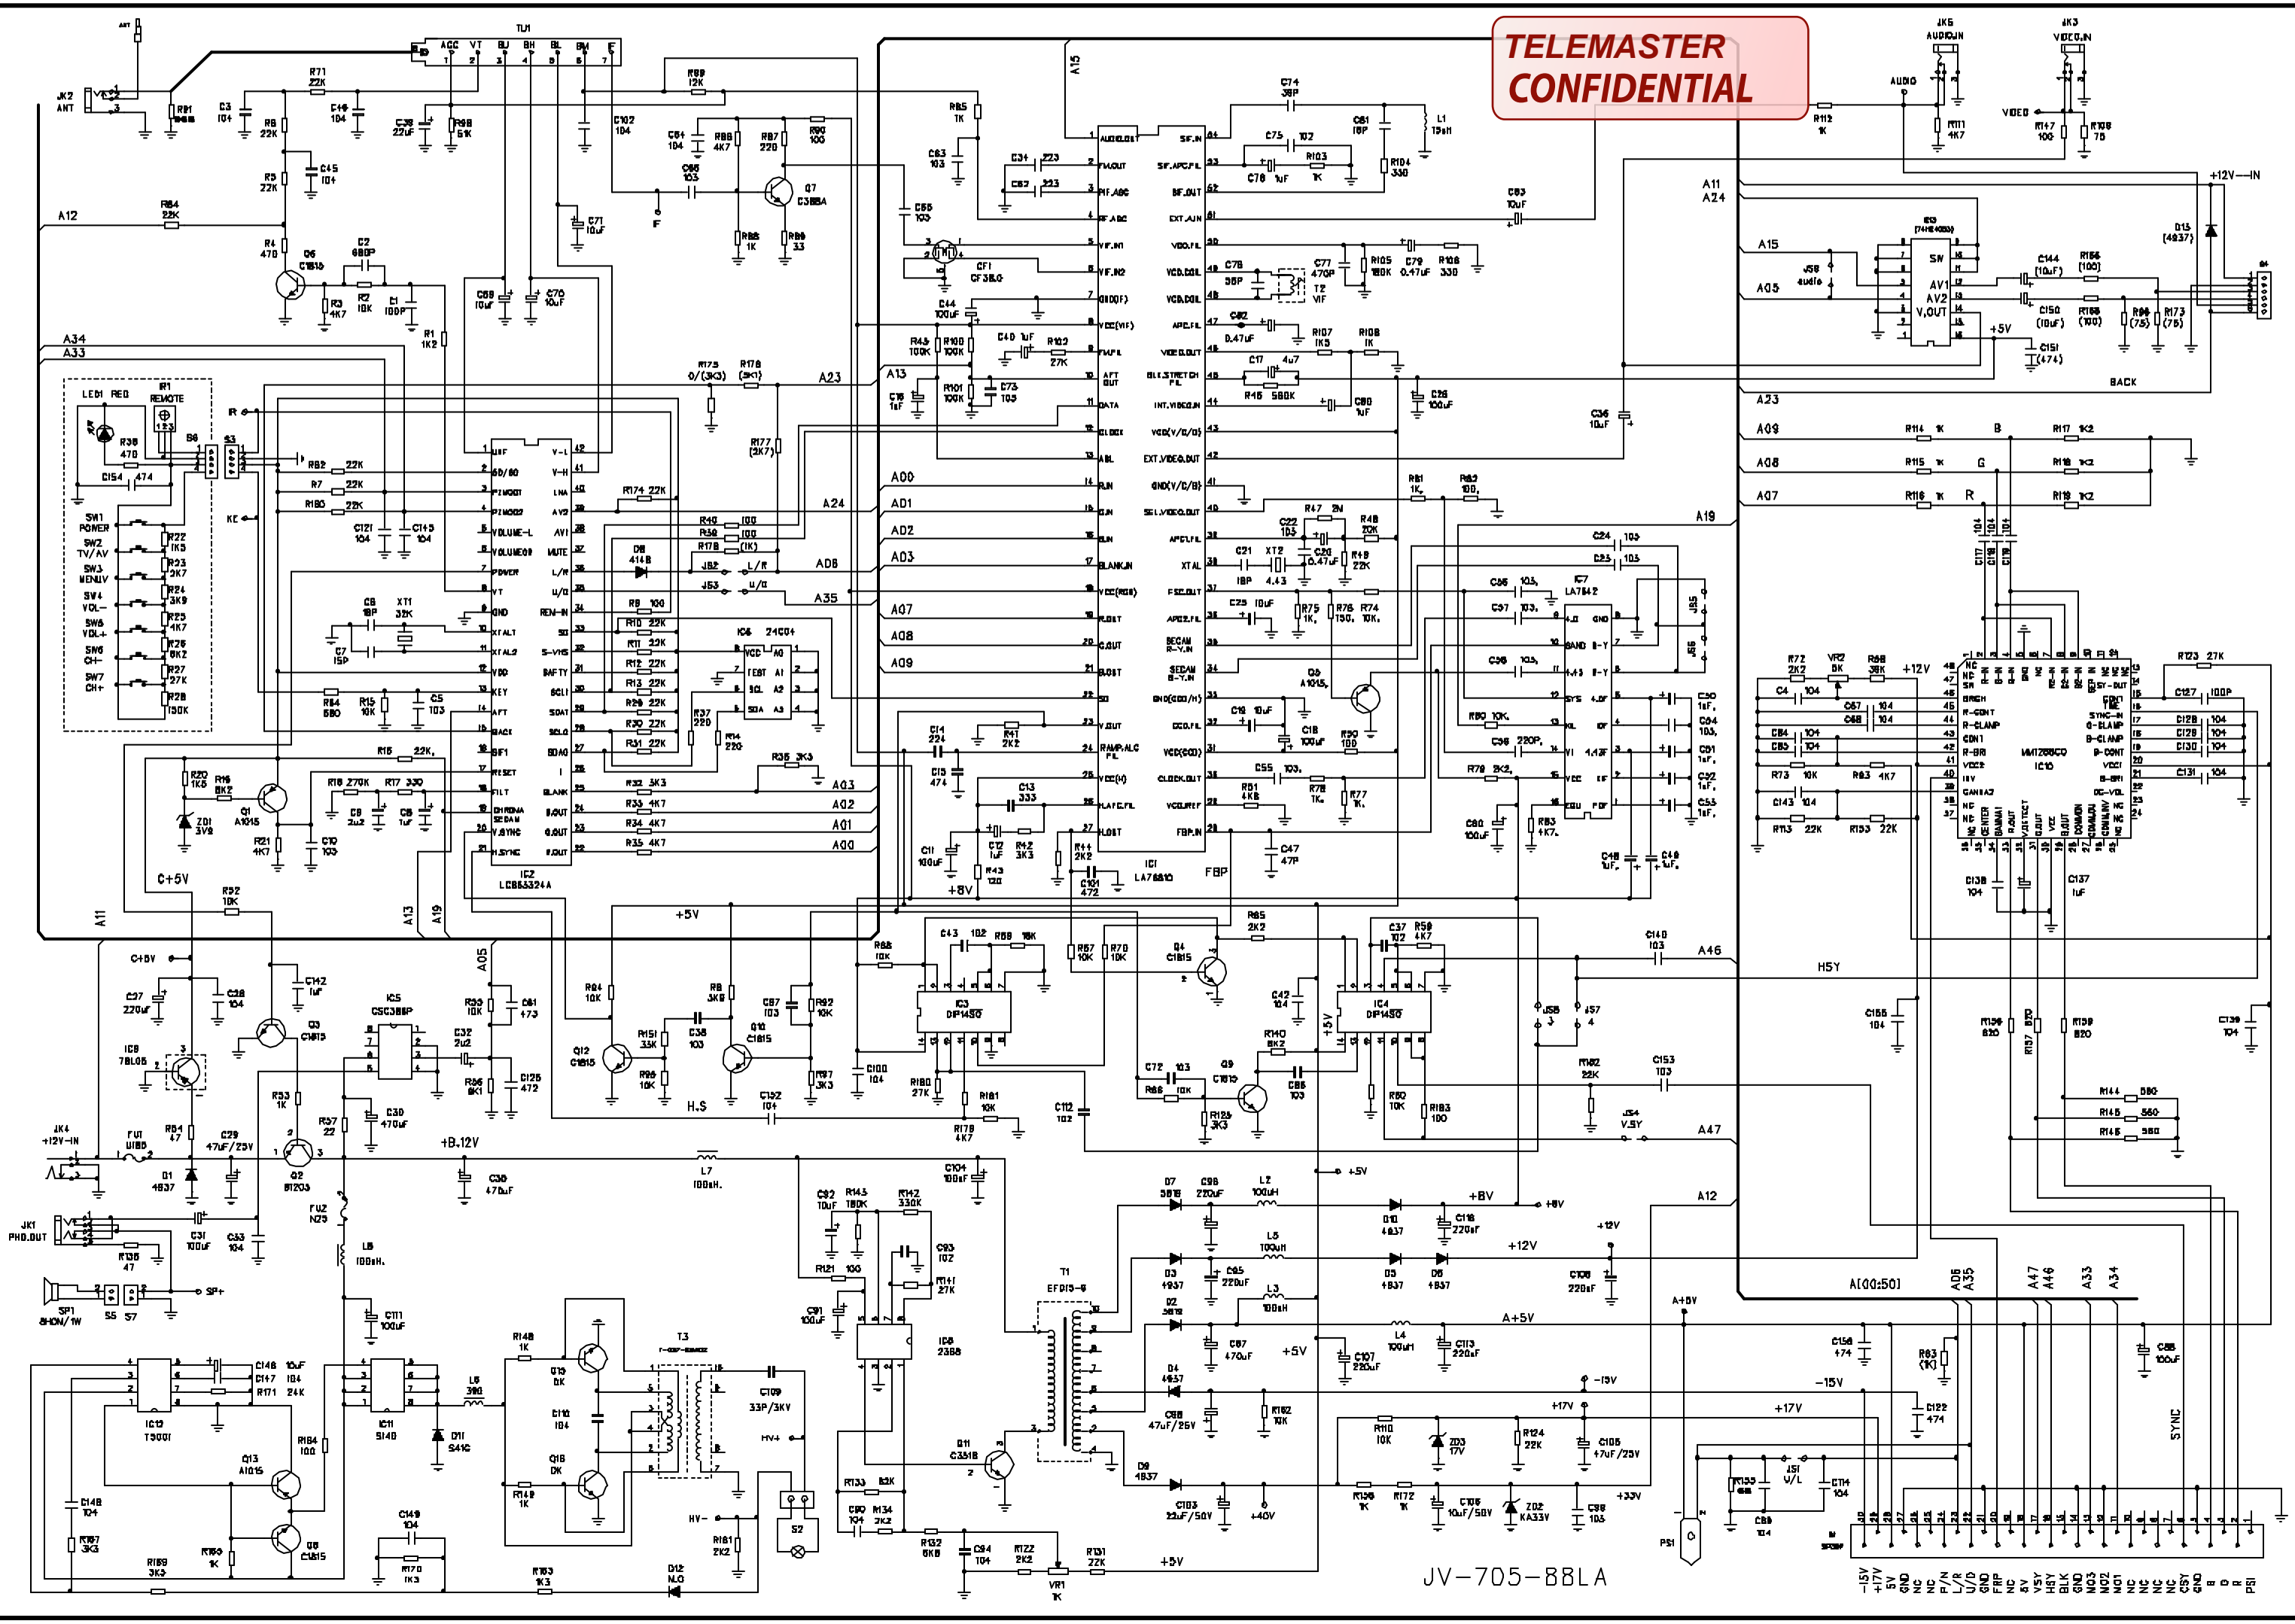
TELEMASTER CONFIDENTIAL

TU1
ACC VT BU BH BL BM IF

JK2 ANT
R71 22K
R81
C3 104
R6 22K
C49 104
C39 22uF
R98 51K
C102 104
R89 12K
C64 104
R88 4K7
R87 220
R90 100
C65 103
Q7 C388A
R86 1K
R89 33
C71 10uF
C45 104
R5 22K
A12
R84 22K
R4 470
Q6 C1815
C2 680P
R3 4K7
R2 10K
C1 100P
R1 1K2
C69 10uF
C70 10uF
A34
A33
LED1 RED
IR1 REMOTE
R36 470
C154 474
SW1 POWER
SW2 TV/AV
SW3 MENU
SW4 VOL-
SW5 VOL+
SW6 CH-
SW7 CH+
R22 1K5
R23 2K7
R24 3K9
R25 4K7
R26 6K2
R27 27K
R28 150K
R82 22K
R7 22K
R180 22K
C121 104
C143 104
C6 18P
XT1 32K
C7 15P
R64 560
R15 10K
C5 103
R20 1K5
R16 6K2
Q1 A1015
ZD1 3V9
R21 4K7
C10 103
R18 270K
R17 330
C8 2u2
C9 1uF
R19 22K
C+5V
R92 10K
A11
A13
A19
IC2 LC863324A
R174 22K
R40 100
R39 100
R178 (1K)
D8 4148
J52
J53
L/R
U/D
A08
A35
R9 100
R10 22K
R11 22K
R12 22K
R13 22K
R29 22K
R30 22K
R31 22K
IC6 24C04
R37 220
R14 220
R35 3K3
R32 3K3
R33 4K7
R34 4K7
R35 4K7
A03
A02
A01
A00
R173 0/(3K3)
R176 (3K1)
R177 (2K7)
A23
A24
A15
R85 1K
C63 103
C55 103
CF1 CF36LG
C44 100uF
R45 100K
R100 100K
R101 100K
C40 1uF
R102 27K
C73 103
C16 1uF
A13
A00
A01
A02
A03
A07
A08
A09
C14 224
C15 474
R41 2K2
C11 100uF
C12 1uF
R42 3K3
R43 120
C13 333
R44 2K2
C101 472
IC1 LA76810
C74 39P
C75 102
R103 1K
C76 1uF
C81 18P
L1 15uH
R104 330
C34 223
C62 223
C83 10uF
C78 39P
C77 470P
T2 VIF
R105 180K
C79 0.47uF
R106 330
C82 0.47uF
R107 1K5
R108 1K
C17 4u7
R46 560K
C80 1uF
C26 100uF
R81 1K
R83 100
R47 2M
C22 103
R48 20K
C21 18P
XT2 4.43
C20 0.47uF
R49 22K
C25 10uF
R75 1K
R76 150
R74 10K
Q5 A1015
C19 10uF
C18 100uF
R50 100
C55 103
R78 1K
R77 1K
R51 4K6
C47 47P
FBP
+8V
C24 103
C23 103
C56 103
C57 103
C58 103
IC7 LA7642
J55
J56
R80 10K
C36 220P
R79 2K2
C60 100uF
R83 4K7
C50 1uF
C54 103
C51 1uF
C52 1uF
C53 1uF
C48 1uF
C49 1uF
A19
R112 1K
JK5 AUDIO_IN
JK3 VIDEO_IN
AUDIO
VIDEO
R111 4K7
R147 100
R109 75
+12V—IN
A11
A24
D13 (4937)
IC3 (74HC4053)
A15
A05
J58 audio
C144 (10uF)
R156 (100)
C150 (10uF)
R158 (100)
R98 (75)
R173 (75)
+5V
C151 (474)
BACK
C35 10uF
A23
A09
A08
A07
R114 1K
R115 1K
R116 1K
B
G
R
R117 1K2
R118 1K2
R119 1K2
C17 104
C18 104
C19 104
R72 2K2
VR2 5K
R68 39K
+12V
R123 27K
C127 100P
C4 104
C67 104
C68 104
C84 104
C85 104
R73 10K
R63 4K7
C143 104
R113 22K
R133 22K
MM1268CQ IC10
C128 104
C129 104
C130 104
C131 104
C138 104
C137 1uF
C+5V
C27 220uF
C28 104
C142 1uF
IC5 CSC388P
R33 10K
C61 473
C32 2u2
R56 6K1
C125 472
Q3 C1815
IC9 78L05
R54 47
C29 47uF/25V
R53 1K
R57 22
C30 470uF
Q2 B1203
JK4 +12V—IN
FU1 U185
D1 4937
+B,12V
L7 100uH
C36 470uF
A05
+5V
R24 10K
Q12 C1815
R151 3.5K
R95 10K
R8 3K9
C38 103
Q10 C1815
R94 10K
C87 103
R92 10K
R97 3K3
H.S
C132 104
C100 104
R88 10K
C43 102
R69 18K
IC3 DP1450
R180 27K
R181 10K
R179 4K7
C112 102
R67 10K
R70 10K
R65 2K2
Q4 C1815
C42 104
+5V
C37 102
R59 4K7
IC4 DP1450
R140 8K2
C72 103
R66 10K
Q9 C1815
R125 3K3
C66 103
R60 10K
R183 100
C140 103
A46
H5Y
J58
J57
C155 104
R182 22K
C153 103
J54 V.SY
A47
R136 820
R137 820
R139 820
C139 104
R144 560
R145 560
R146 560
C104 100uF
JK1 PHO.OUT
FUZ N29
C31 100uF
C33 104
R138 47
SP1 8HOM/1W
S5 S7
SP+
L8 100uH
C111 100uF
C92 10uF
R143 180K
R142 330K
C93 102
R141 27K
R121 100
C91 100uF
IC8 2388
D7 3819
C98 220uF
L2 100uH
D10 4937
C116 220uF
+8V
+12V
+5V
L5 100uH
D3 4937
C95 220uF
D5 4937
D6 4937
C106 220uF
+12V
L3 100uH
D2 3819
T1 EF015-6
L4 100uH
C97 470uF
C107 220uF
C113 220uF
A+5V
D4 4937
C96 47uF/25V
R162 10K
-15V
-15V
+17V
R110 10K
ZD3 17V
R124 22K
C105 47uF/25V
+17V
D9 4937
C103 22uF/50V
+40V
R156 1K
R172 1K
C106 10uF/50V
ZD2 KA33V
C99 103
+33V
Q11 C3318
R133 82K
C90 104
R134 2K2
R132 6K8
C94 104
R122 2K2
R131 22K
VR1 1K
+5V
JV-705-88LA
IC12 T3001
C146 10uF
C147 104
R171 24K
IC11 S140
D11 S410
L6 390
Q15 DK
C110 104
Q16 DK
T3
C109 33P/3KV
HV+
HV-
R148 1K
R149 1K
R161 2K2
S2
R184 100
Q13 A1015
Q8 C1815
R160 1K
C148 104
R187 3K3
R159 3K3
C149 104
R170 1K3
R163 1K3
D12 NLO
A12
A[00:50]
A05 A35 A47 A46 A33 A34
A+5V
C156 474
R63 (1K)
C88 100uF
C122 474
J51 U/L
C114 104
R135
C89 104
PS1
SYNC
-15V +17V 5V GND NC P/N L/R U/D GND FBP NC 8V VSY HSY BLK GND NO2 NO1 NC NC NC CSY GND B G R PSI